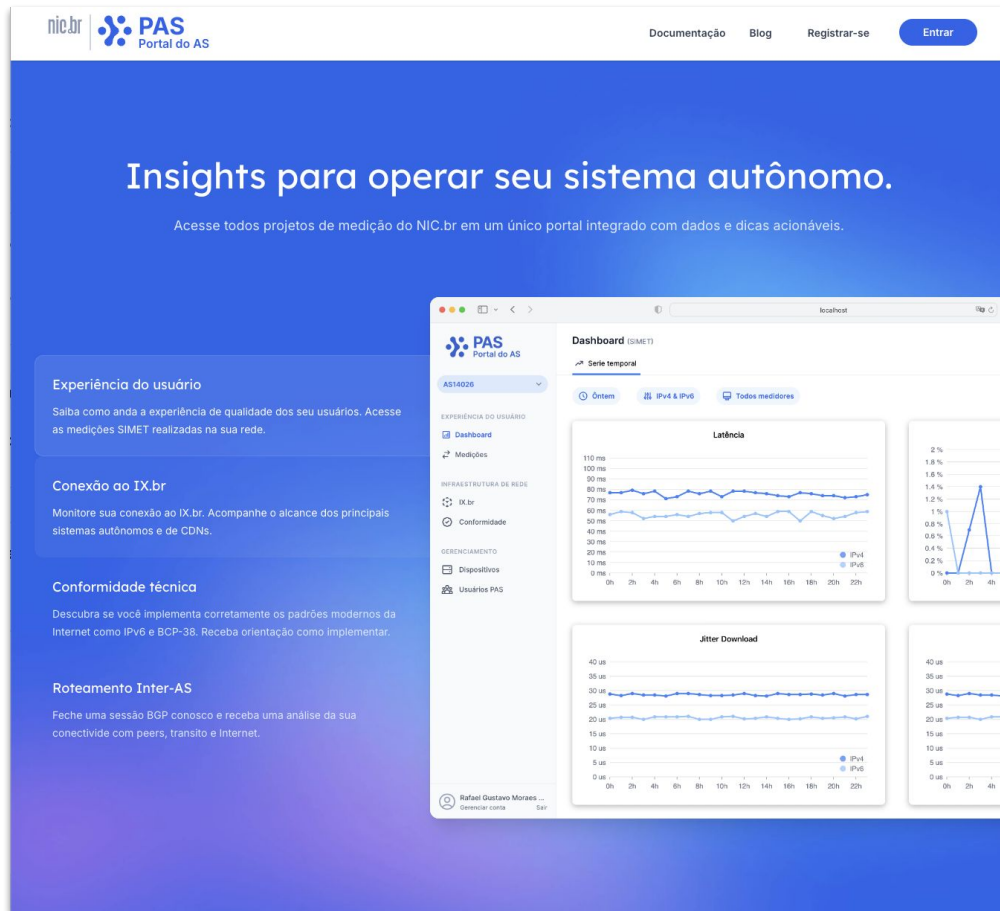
nic.br PAS Portal do AS

Documentação Blog Registrar-se Entrar

Insights para operar seu sistema autônomo.

Acesse todos projetos de medição do NIC.br em um único portal integrado com dados e dicas acionáveis.

Experiência do usuário

Saiba como anda a experiência de qualidade dos seu usuários. Acesse as medições SIMET realizadas na sua rede.

Conexão ao IX.br

Monitore sua conexão ao IX.br. Acompanhe o alcance dos principais sistemas autônomos e de CDNs.

Conformidade técnica

Descubra se você implementa corretamente os padrões modernos da Internet como IPv6 e BCP-38. Receba orientação como implementar.

Roteamento Inter-AS

Feche uma sessão BGP conosco e receba uma análise da sua conectivide com peers, transito e Internet.

localhost

PAS Portal do AS

AS14026

EXPERIÊNCIA DO USUÁRIO
Dashboard
Medições

INFRAESTRUTURA DE REDE
IX.br
Conformidade

GERENCIAMENTO
Dispositivos
Usuários PAS

Rafael Gustavo Moraes ...
Gerenciar conta Sair

Dashboard (SIMET)
Serie temporal

Ôntem IPv4 & IPv6 Todos medidores

Latência
110 ms 100 ms 90 ms 80 ms 70 ms 60 ms 50 ms 40 ms 30 ms 20 ms 10 ms 0 ms
0h 2h 4h 6h 8h 10h 12h 14h 16h 18h 20h 22h
IPv4 IPv6

2 % 1.8 % 1.6 % 1.4 % 1.2 % 1 % 0.8 % 0.6 % 0.4 % 0.2 % 0 %
0h 2h 4h

Jitter Download
40 us 35 us 30 us 25 us 20 us 15 us 10 us 5 us 0 us
0h 2h 4h 6h 8h 10h 12h 14h 16h 18h 20h 22h
IPv4 IPv6

40 us 35 us 30 us 25 us 20 us 15 us 10 us 5 us 0 us
0h 2h 4h